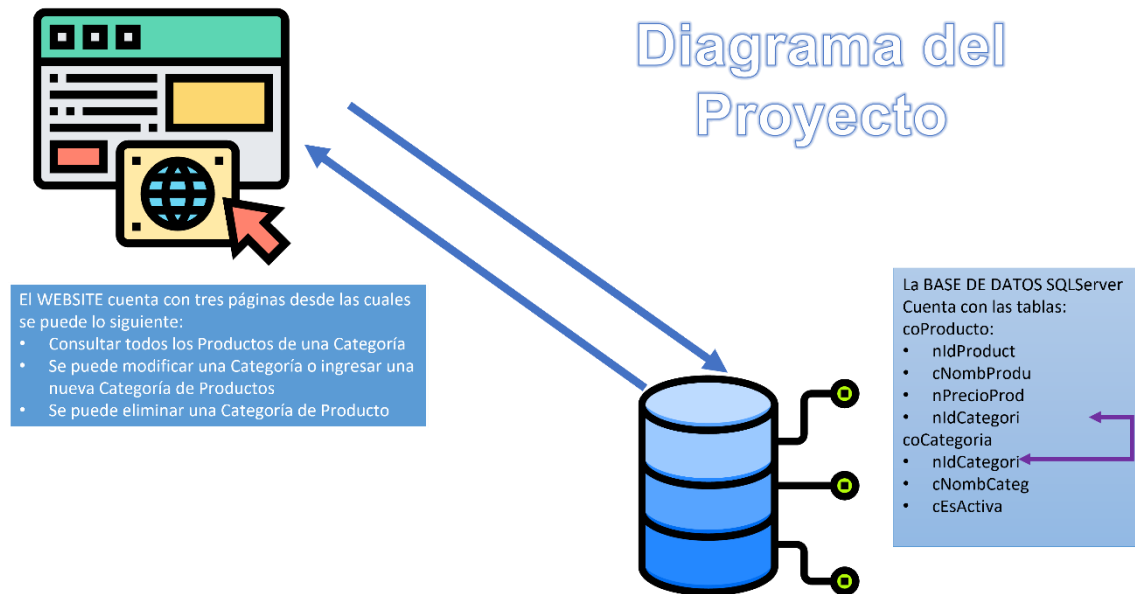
Diagrama del Proyecto

El WEBSITE cuenta con tres páginas desde las cuales se puede lo siguiente:
• Consultar todos los Productos de una Categoría
• Se puede modificar una Categoría o ingresar una nueva Categoría de Productos
• Se puede eliminar una Categoría de Producto

La BASE DE DATOS SQLServer
Cuenta con las tablas:
coProducto:
• nIdProduct
• cNombProdu
• nPrecioProd
• nIdCategori
coCategoria
• nIdCategori
• cNombCateg
• cEsActiva